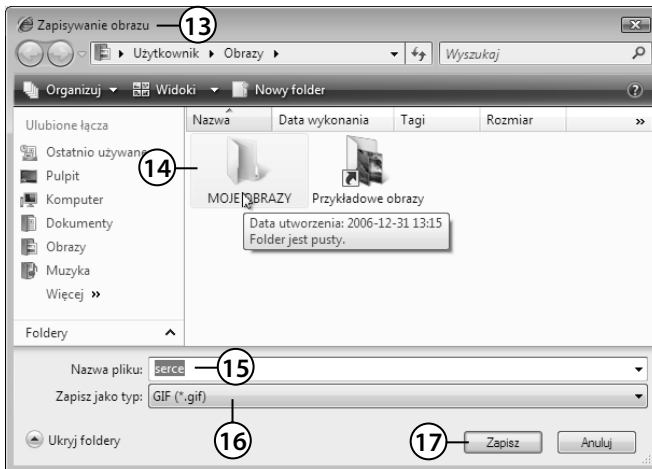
Zapisywanie obrazu
13
Użytkownik ▸ Obrazy ▸
Wyszukaj
Organizuj ▾ Widoki ▾ Nowy folder
Ulubione łącza
Ostatnio używane
Pulpit
Komputer
Dokumenty
Obrazy
Muzyka
Więcej »
Foldery
Nazwa | Data wykonania | Tagi | Rozmiar
14
MOJE OBRAZY
Przykładowe obrazy
Data utworzenia: 2006-12-31 13:15
Folder jest pusty.
Nazwa pliku: serce
15
Zapisz jako typ: GIF (*.gif)
16
Ukryj foldery
17
Zapisz
Anuluj